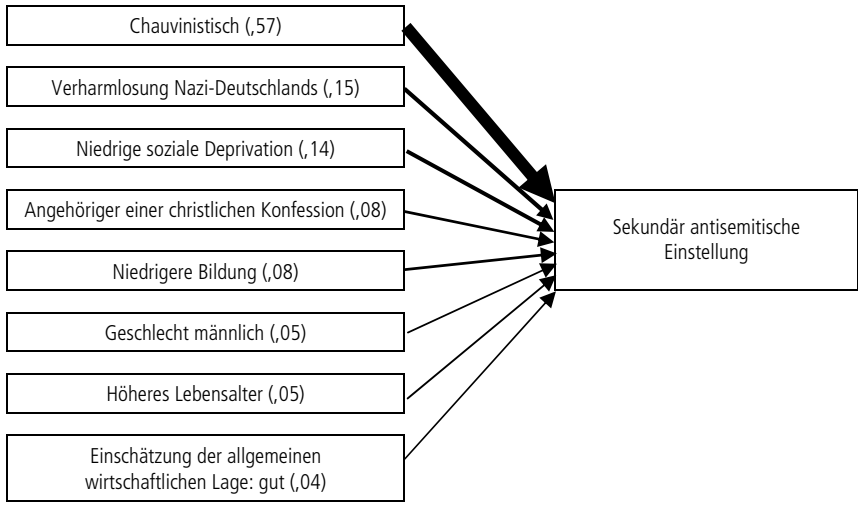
Chauvinistisch (,57)

Verharmlosung Nazi-Deutschlands (,15)

Niedrige soziale Deprivation (,14)

Angehöriger einer christlichen Konfession (,08)

Niedrigere Bildung (,08)

Geschlecht männlich (,05)

Höheres Lebensalter (,05)

Einschätzung der allgemeinen wirtschaftlichen Lage: gut (,04)

Sekundär antisemitische Einstellung